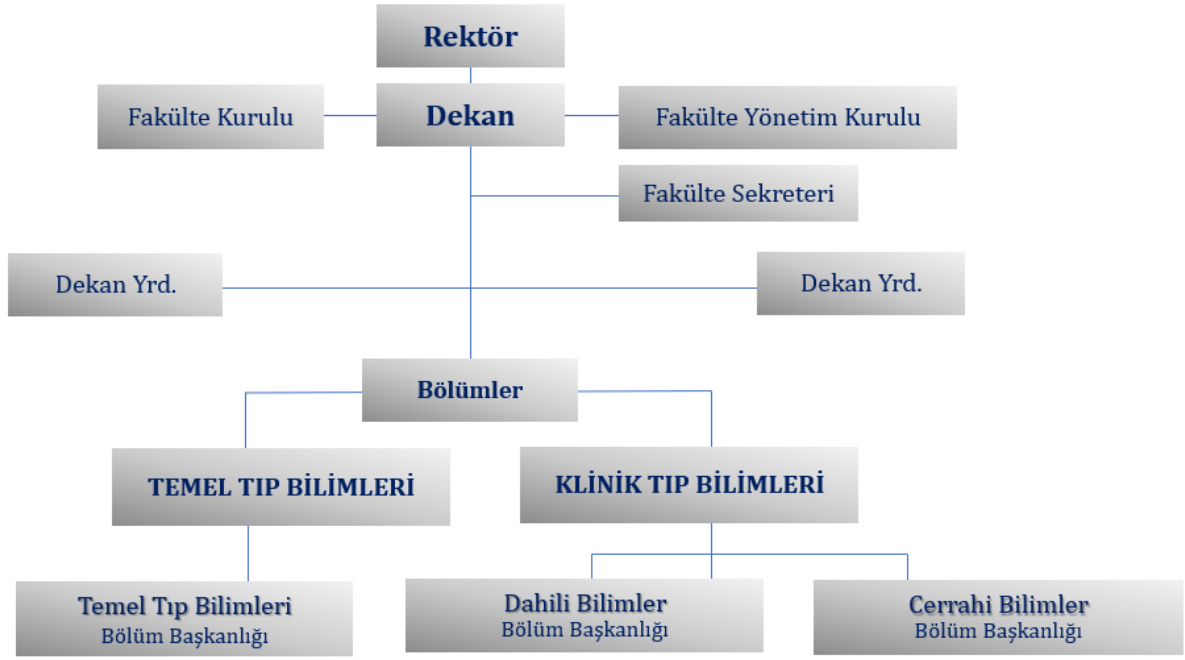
Rektör

Fakülte Kurulu

Dekan

Fakülte Yönetim Kurulu

Fakülte Sekreteri

Dekan Yrd.

Dekan Yrd.

Bölümler

TEMEL TIP BILIMLERI

KLİNİK TIP BİLİMLERİ

Temel Tıp Bilimleri
Bölüm Başkanlığı

Dahili Bilimler
Bölüm Başkanlığı

Cerrahi Bilimler
Bölüm Başkanlığı